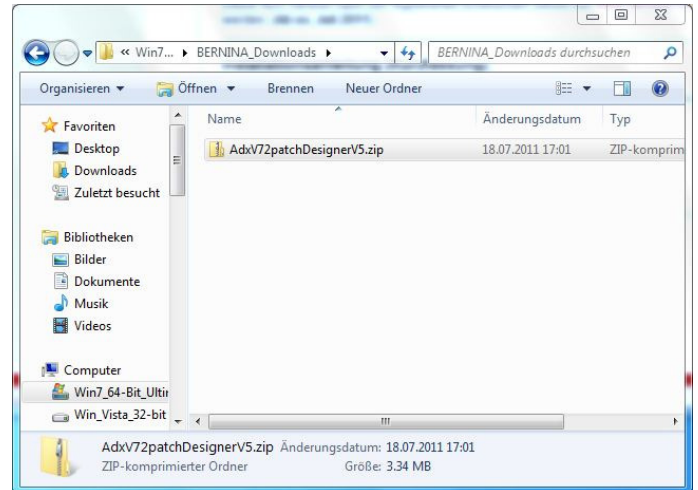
« Win7... ▸ BERNINA_Downloads ▸

BERNINA_Downloads durchsuchen

Organisieren ▾ Öffnen ▾ Brennen Neuer Ordner

Favoriten
Desktop
Downloads
Zuletzt besucht

Bibliotheken
Bilder
Dokumente
Musik
Videos

Computer
Win7_64-Bit_Ultir
Win_Vista_32-bit

| Name | Änderungsdatum | Typ |
|---|---|---|
| AdxV72patchDesignerV5.zip | 18.07.2011 17:01 | ZIP-komprim |

AdxV72patchDesignerV5.zip Änderungsdatum: 18.07.2011 17:01
ZIP-komprimierter Ordner Größe: 3.34 MB